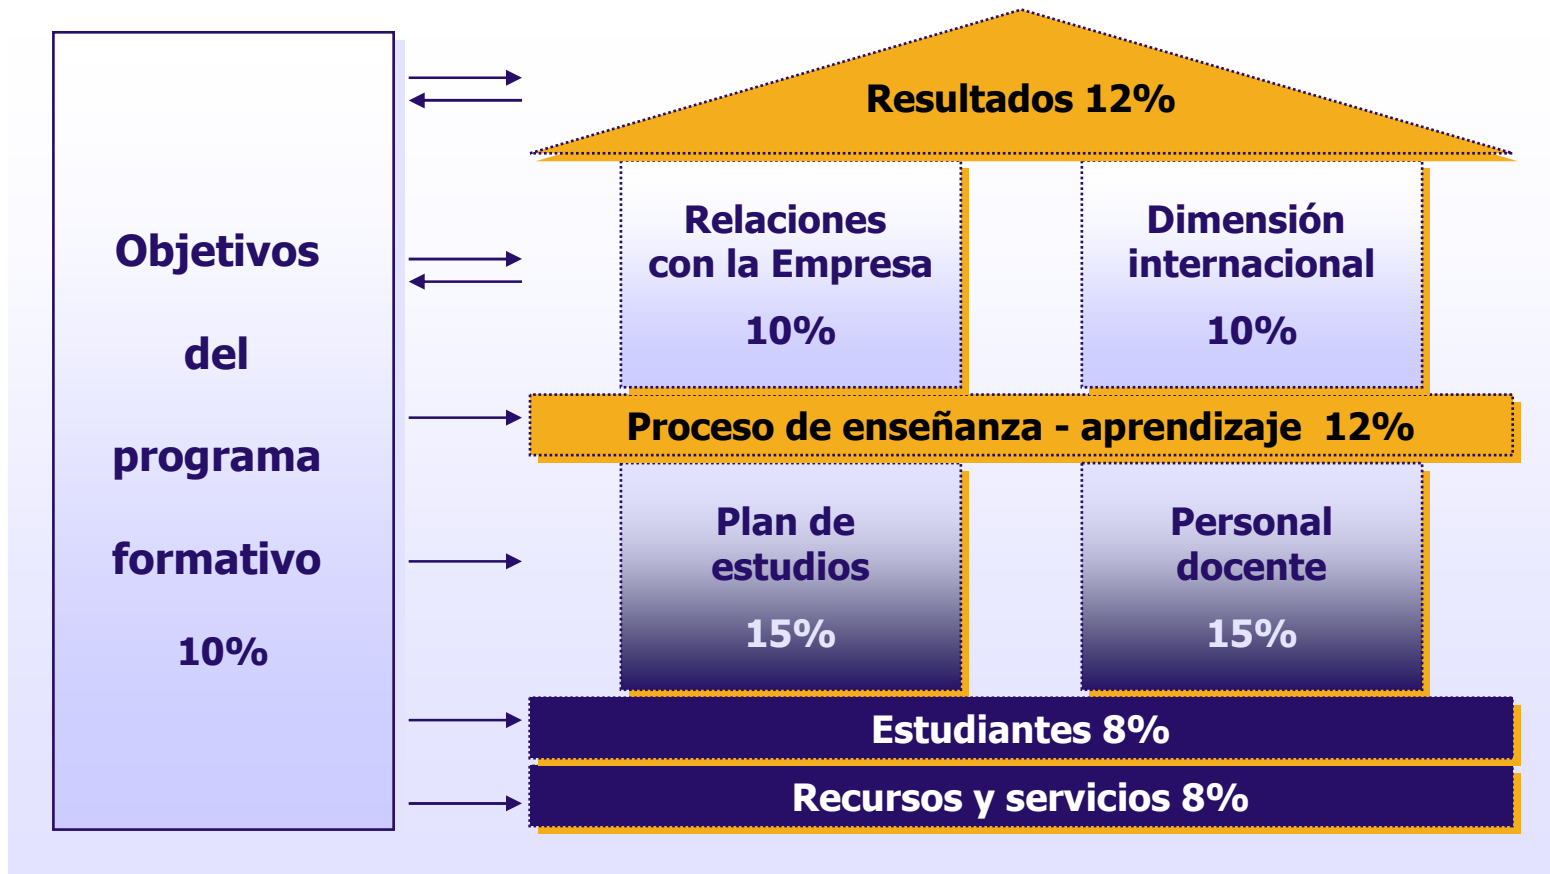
Objetivos

del

programa

formativo

10%

Resultados 12%

Relaciones con la Empresa

10%

Dimensión internacional

10%

Proceso de enseñanza - aprendizaje 12%

Plan de estudios

15%

Personal docente

15%

Estudiantes 8%

Recursos y servicios 8%